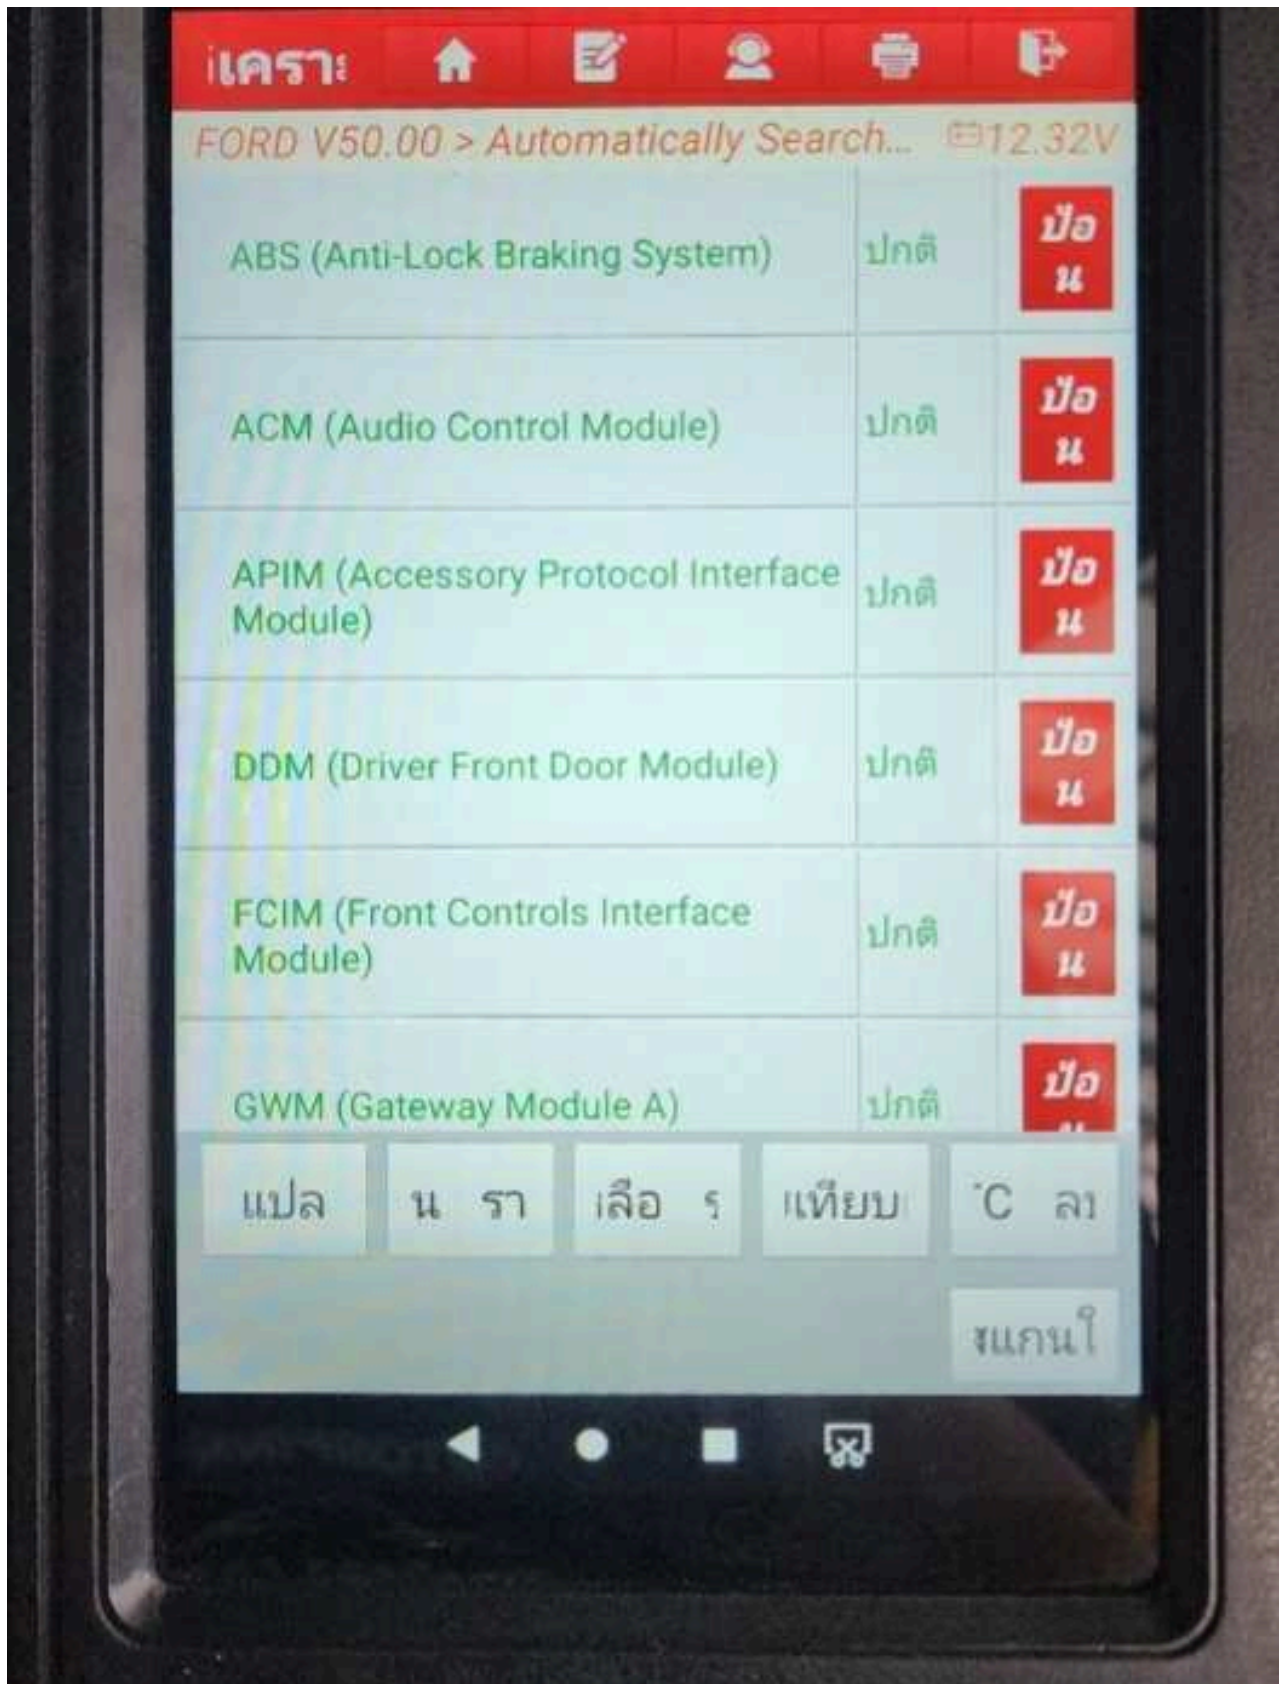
เคราะ

FORD V50.00 > Automatically Search... 12.32V

| | | |
|---|---|---|
| ABS (Anti-Lock Braking System) | ปกติ | ป้อน |
| ACM (Audio Control Module) | ปกติ | ป้อน |
| APIM (Accessory Protocol Interface Module) | ปกติ | ป้อน |
| DDM (Driver Front Door Module) | ปกติ | ป้อน |
| FCIM (Front Controls Interface Module) | ปกติ | ป้อน |
| GWM (Gateway Module A) | ปกติ | ป้อ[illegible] |

แปล

น รา

เลือ ร

เทียบ

°C ลา

ขแกนใ